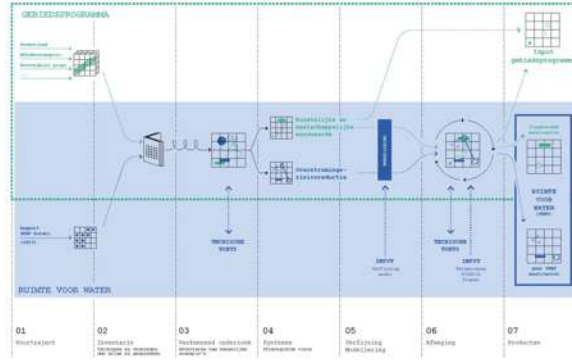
GEBIEDSPROGRAMMA

Input gebiedsprogramma

Ruimtelijke en maatschappelijke meerwaarde

Overstromings-risicoreductie

TECHNISCHE TOETS

IRVVV

TECHNISCHE TOETS

IRVVV

RUIMTE VOOR WATER

RUIMTE VOOR WATER

01
Voortraject

02
Inventarisatie

03
Verkennend onderzoek

04
Synthese

05
Verfijning
Modellering

06
Afweging

07
Producten